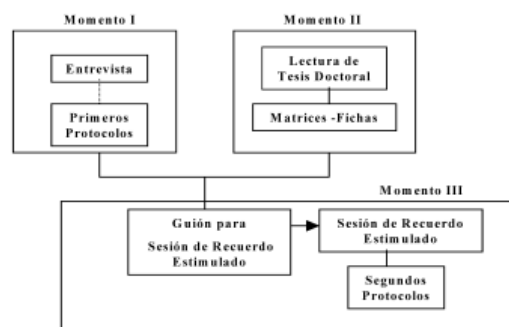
Momento I

Entrevista

Primeros Protocolos

Momento II

Lectura de Tesis Doctoral

Matrices -Fichas

Momento III

Guión para Sesión de Recuerdo Estimulado

Sesión de Recuerdo Estimulado

Segundos Protocolos